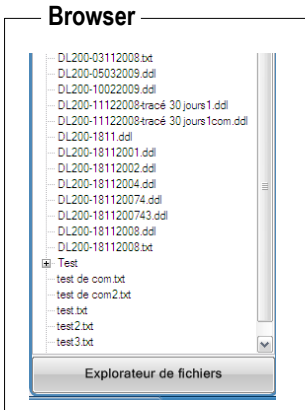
Browser

DL200-03112008.txt
DL200-05032009.ddl
DL200-10022009.ddl
DL200-11122008-tracé 30 jours1.ddl
DL200-11122008-tracé 30 jours1com.ddl
DL200-1811.ddl
DL200-18112001.ddl
DL200-18112002.ddl
DL200-18112004.ddl
DL200-181120074.ddl
DL200-1811200743.ddl
DL200-18112008.ddl
DL200-18112008.txt
Test
test de com.txt
test de com2.txt
test.txt
test2.txt
test3.txt

Explorateur de fichiers